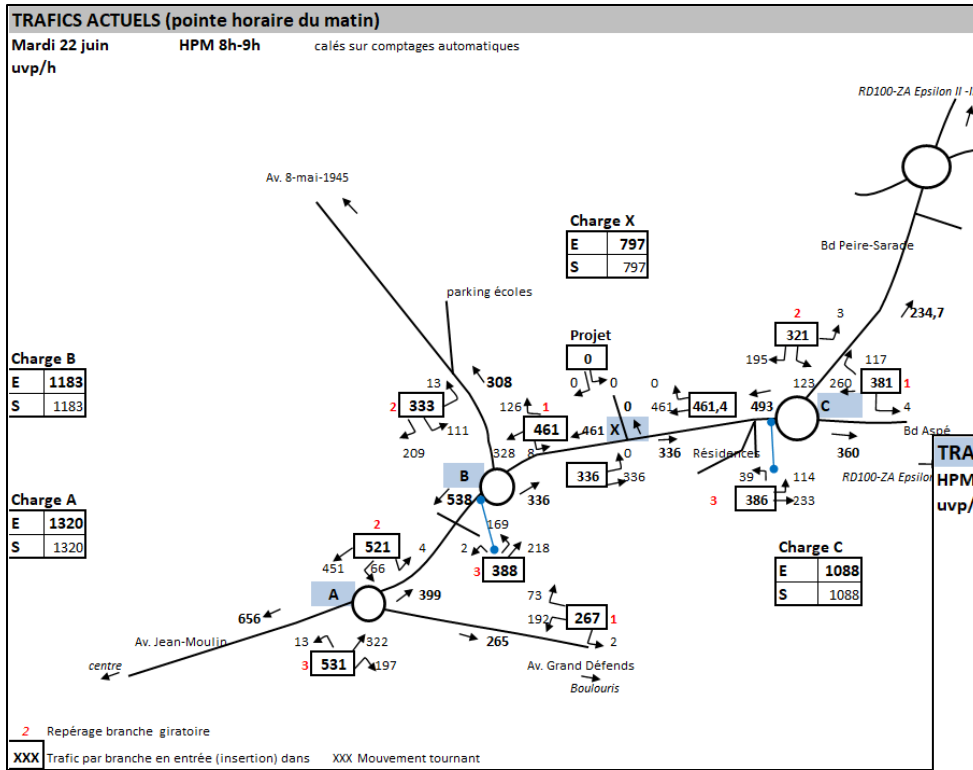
TRAFICS ACTUELS (pointe horaire du matin)

Mardi 22 juin HPM 8h-9h calés sur comptages automatiques

uvp/h

RD100-ZA Epsilon II -I

Av. 8-mai-1945

Charge X

| E | 797 |
|---|---|
| S | 797 |

Bd Peire-Sarade

parking écoles

2 3

321

234,7

Projet

195

0

117

123 260 381 1

0 0 0

C

308

461 461,4 493

4

Bd Aspé

13

126 1

0

2 333

X

111

461 461

Charge B

| E | 1183 |
|---|---|
| S | 1183 |

209

328 8

0 336

Résidances

360

B

336 336

39 114

RD100-ZA Epsilon

538

336

3 386 233

169

Charge A

| E | 1320 |
|---|---|
| S | 1320 |

2 218

2

521

4

3 388

Charge C

| E | 1088 |
|---|---|
| S | 1088 |

451 66

73

A

399

656

192 267 1

Av. Jean-Moulin

13 322

265

2

3 531 197

centre

Av. Grand Défends

Boulouris

2 Repérage branche giratoire

XXX Trafic par branche en entrée (insertion) dans XXX Mouvement tournant

TRA

HPM

uvp/